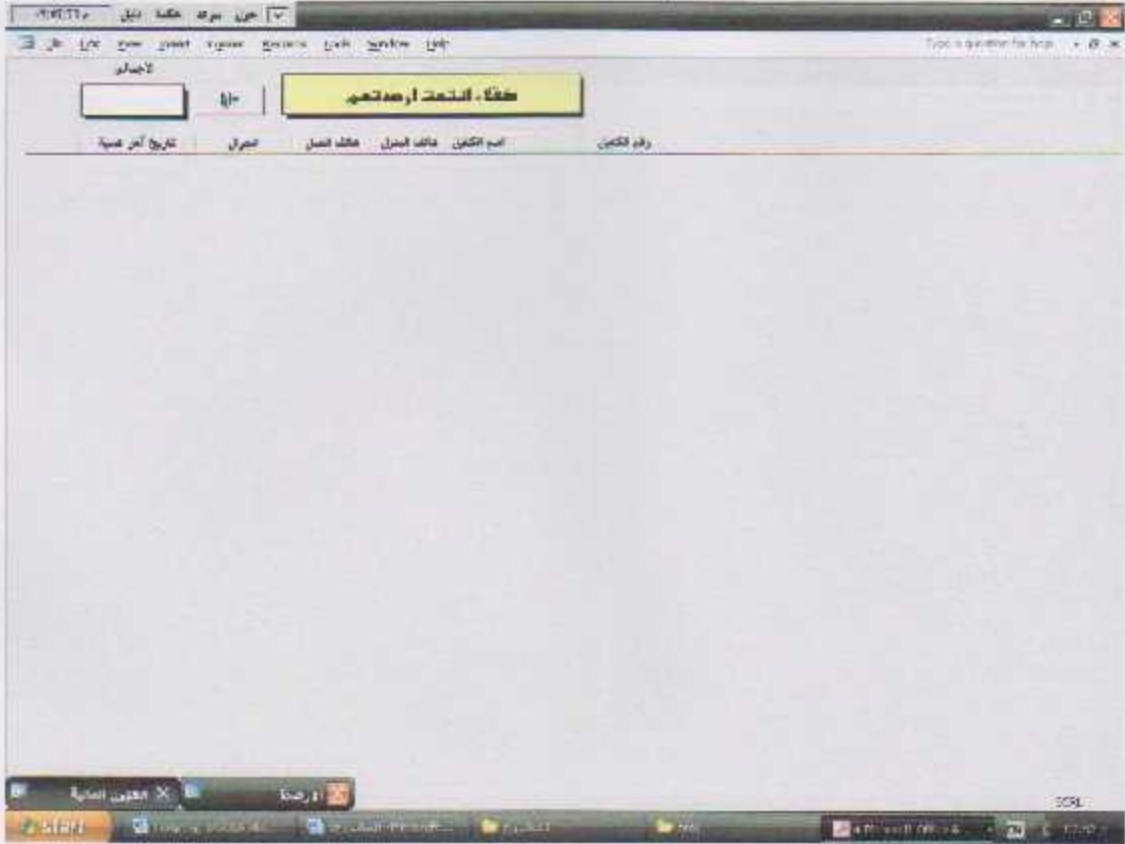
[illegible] دليل مكتبة مرئة عرض
File Edit View Insert Format Records Tools Window Help
Type a question for help
الاجمالي
ملف المتحدة أرصدتهم
رقم الكتاب اسم الكتاب هاتف المنزل هاتف العمل المدين تاريخ آخر عملية
مقبض المدة
أرصدة
SCRL
start